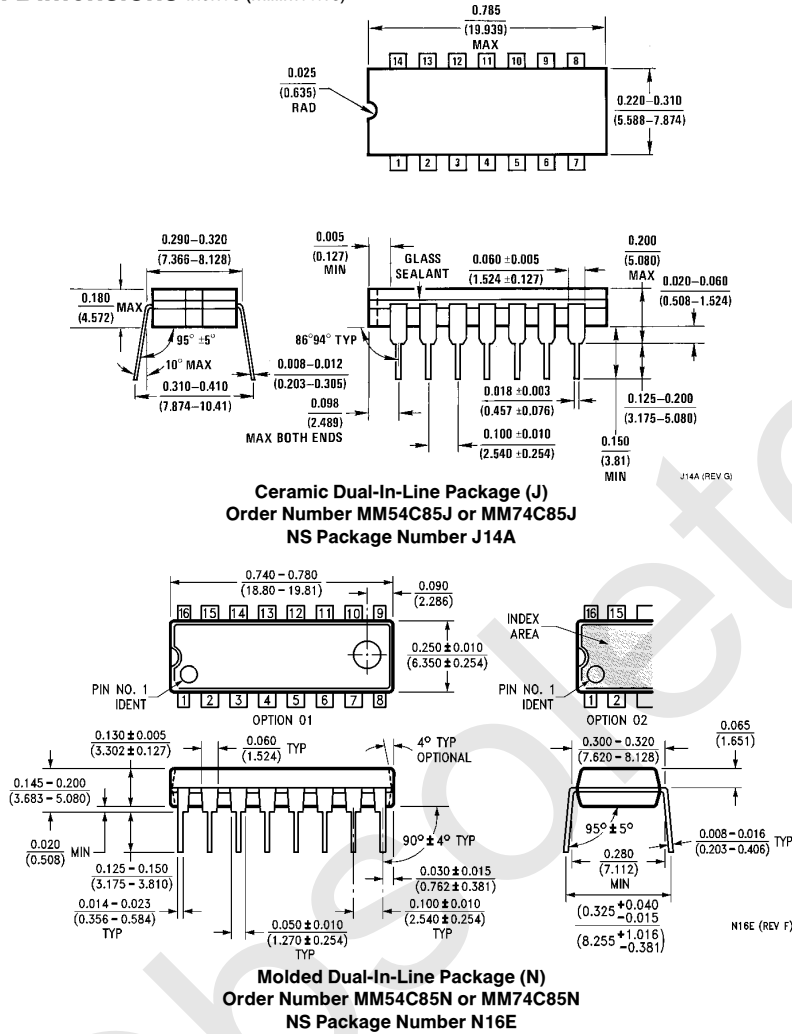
0.785
(19.939)
MAX

0.025
(0.635)
RAD

14 13 12 11 10 9 8

0.220–0.310
(5.588–7.874)

1 2 3 4 5 6 7

0.290–0.320
(7.366–8.128)

0.180
(4.572)
MAX

95° ±5°

10° MAX

0.310–0.410
(7.874–10.41)

0.008–0.012
(0.203–0.305)

0.005
(0.127)
MIN

GLASS SEALANT

0.060 ±0.005
(1.524 ±0.127)

0.200
(5.080)
MAX

0.020–0.060
(0.508–1.524)

86°94° TYP

0.098
(2.489)
MAX BOTH ENDS

0.018 ±0.003
(0.457 ±0.076)

0.125–0.200
(3.175–5.080)

0.100 ±0.010
(2.540 ±0.254)

0.150
(3.81)
MIN

J14A (REV G)

Ceramic Dual-In-Line Package (J)
Order Number MM54C85J or MM74C85J
NS Package Number J14A

0.740 – 0.780
(18.80 – 19.81)

0.090
(2.286)

16 15 14 13 12 11 10 9

0.250 ± 0.010
(6.350 ± 0.254)

PIN NO. 1 IDENT

1 2 3 4 5 6 7 8

OPTION 01

INDEX AREA

16 15

PIN NO. 1 IDENT

1 2

OPTION 02

0.130 ± 0.005
(3.302 ± 0.127)

0.060
(1.524)
TYP

4° TYP
OPTIONAL

0.145 – 0.200
(3.683 – 5.080)

0.020
(0.508)
MIN

90° ± 4° TYP

0.125 – 0.150
(3.175 – 3.810)

0.030 ± 0.015
(0.762 ± 0.381)

0.014 – 0.023
(0.356 – 0.584)
TYP

0.050 ± 0.010
(1.270 ± 0.254)
TYP

0.100 ± 0.010
(2.540 ± 0.254)
TYP

0.300 – 0.320
(7.620 – 8.128)

0.065
(1.651)

95° ± 5°

0.280
(7.112)
MIN

0.008 – 0.016
(0.203 – 0.406)
TYP

$(0.325 {}^{+0.040}_{-0.015})$

$(8.255 {}^{+1.016}_{-0.381})$

N16E (REV F)

Molded Dual-In-Line Package (N)
Order Number MM54C85N or MM74C85N
NS Package Number N16E